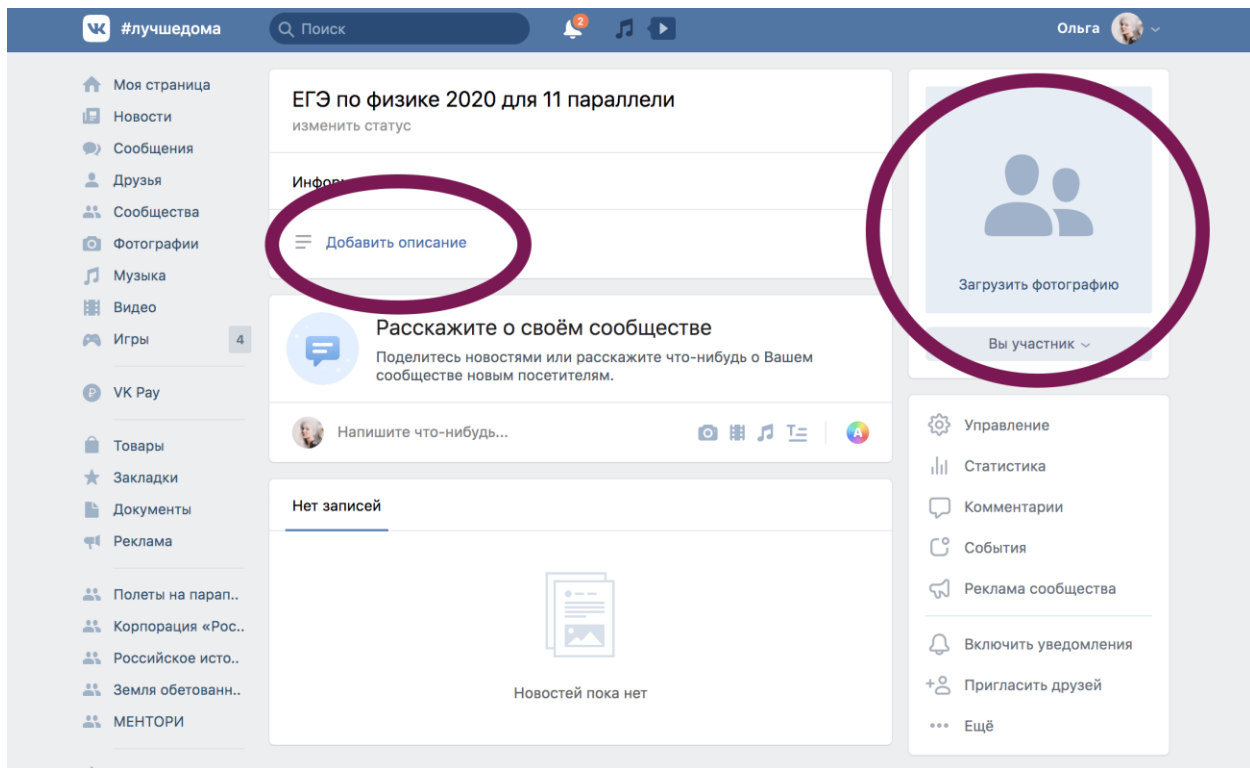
#лучшедома

Поиск

2

Ольга

Моя страница
Новости
Сообщения
Друзья
Сообщества
Фотографии
Музыка
Видео
Игры 4

VK Pay

Товары
Закладки
Документы
Реклама

Полеты на парап..
Корпорация «Рос..
Российское исто..
Земля обетованн..
МЕНТОРИ

ЕГЭ по физике 2020 для 11 параллели
изменить статус

Инфо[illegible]

Добавить описание

Расскажите о своём сообществе
Поделитесь новостями или расскажите что-нибудь о Вашем сообществе новым посетителям.

Напишите что-нибудь...

Нет записей

Новостей пока нет

Загрузить фотографию

Вы участник

Управление
Статистика
Комментарии
События
Реклама сообщества

Включить уведомления
Пригласить друзей
Ещё